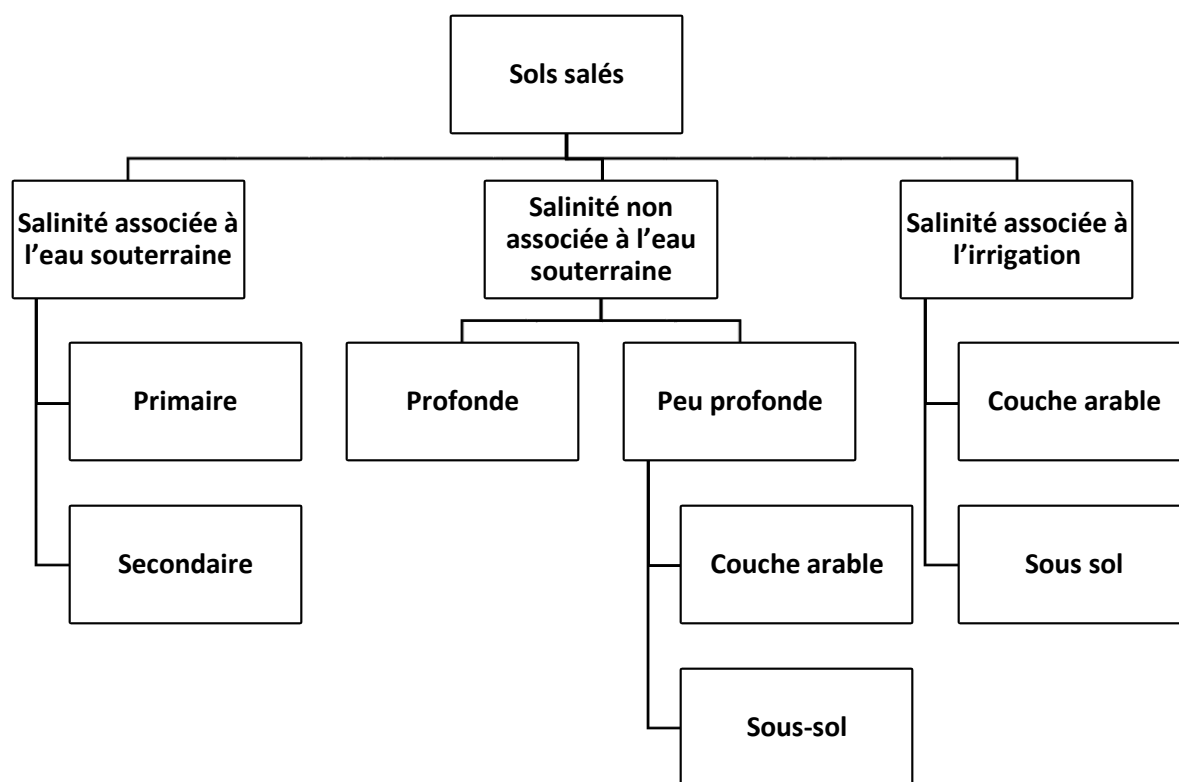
Sols salés

Salinité associée à l'eau souterraine

Primaire

Secondaire

Salinité non associée à l'eau souterraine

Profonde

Peu profonde

Couche arable

Sous-sol

Salinité associée à l'irrigation

Couche arable

Sous sol